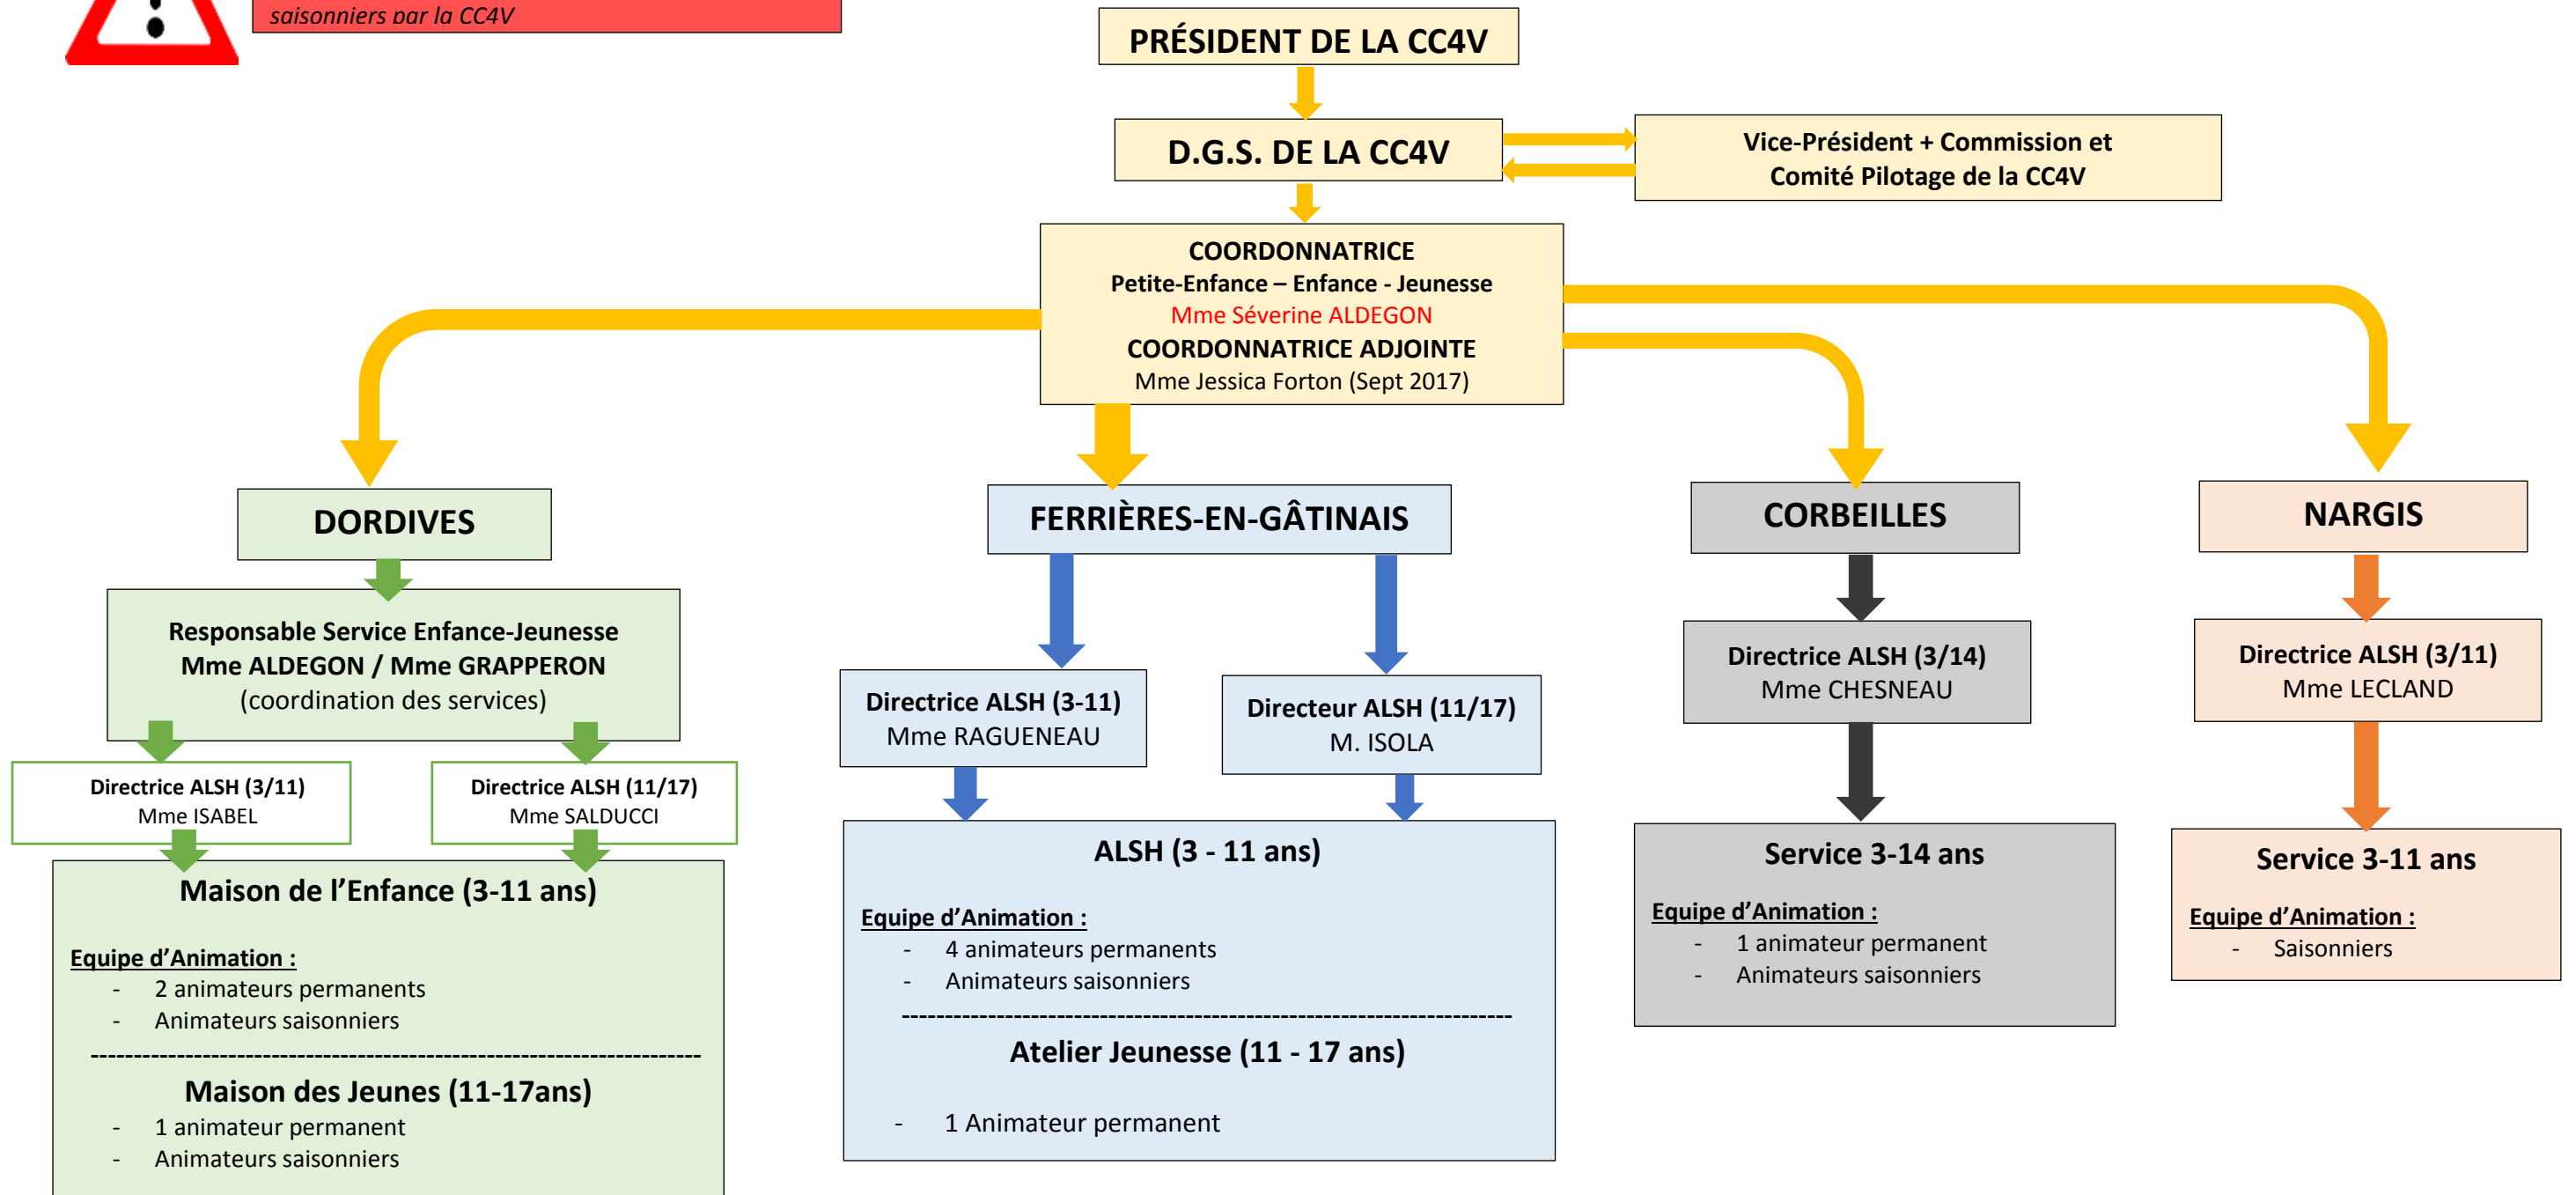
saisonniers par la CC4V

PRÉSIDENT DE LA CC4V

D.G.S. DE LA CC4V

Vice-Président + Commission et Comité Pilotage de la CC4V

COORDONNATRICE
Petite-Enfance – Enfance - Jeunesse
Mme Séverine ALDEGON
COORDONNATRICE ADJOINTE
Mme Jessica Forton (Sept 2017)

DORDIVES

Responsable Service Enfance-Jeunesse
Mme ALDEGON / Mme GRAPPERON
(coordination des services)

Directrice ALSH (3/11)
Mme ISABEL

Directrice ALSH (11/17)
Mme SALDUCCI

Maison de l'Enfance (3-11 ans)

Equipe d'Animation :
- 2 animateurs permanents
- Animateurs saisonniers

Maison des Jeunes (11-17ans)
- 1 animateur permanent
- Animateurs saisonniers

FERRIÈRES-EN-GÂTINAIS

Directrice ALSH (3-11)
Mme RAGUENEAU

Directeur ALSH (11/17)
M. ISOLA

ALSH (3 - 11 ans)

Equipe d'Animation :
- 4 animateurs permanents
- Animateurs saisonniers

Atelier Jeunesse (11 - 17 ans)

- 1 Animateur permanent

CORBEILLES

Directrice ALSH (3/14)
Mme CHESNEAU

Service 3-14 ans

Equipe d'Animation :
- 1 animateur permanent
- Animateurs saisonniers

NARGIS

Directrice ALSH (3/11)
Mme LECLAND

Service 3-11 ans

Equipe d'Animation :
- Saisonniers